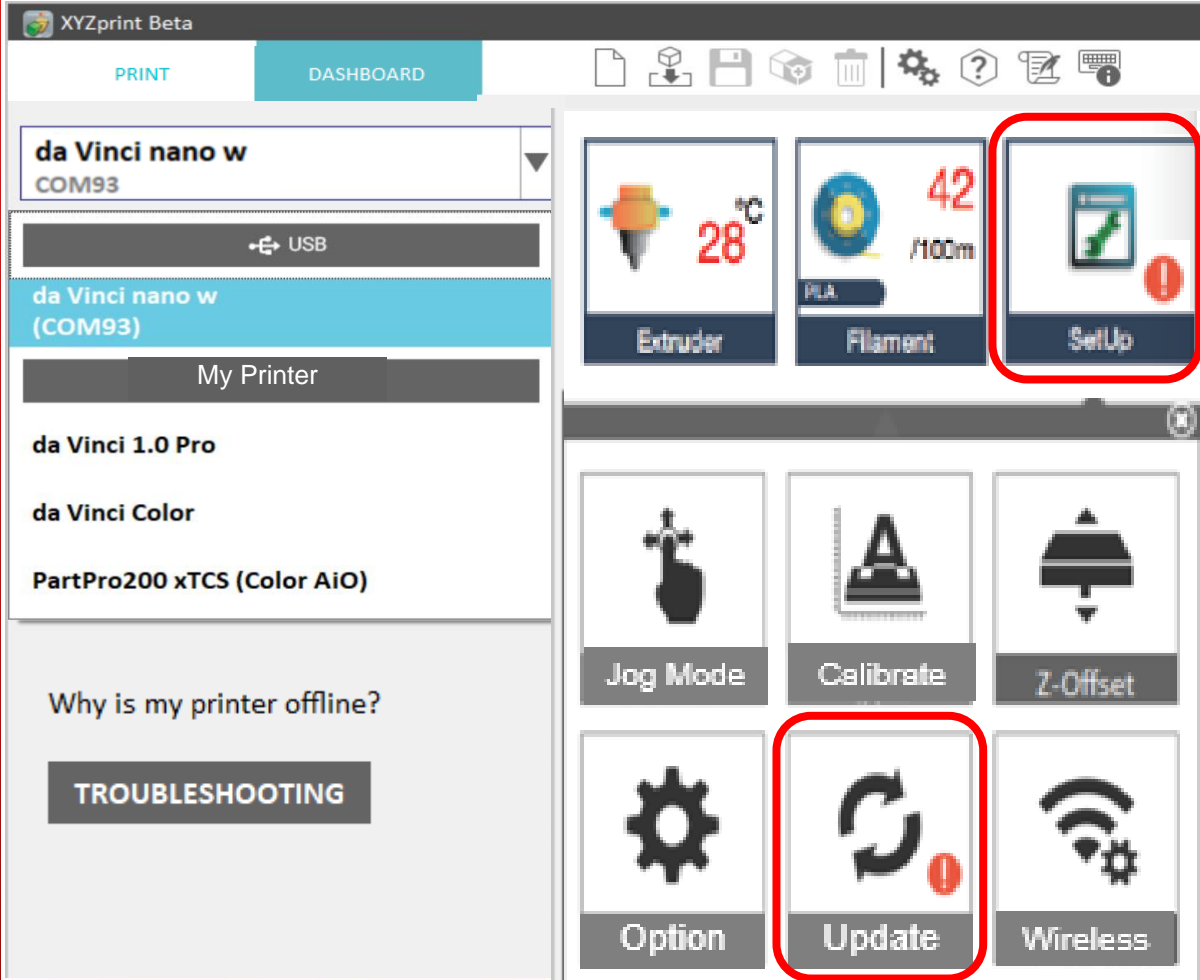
XYZprint Beta

PRINT

DASHBOARD

da Vinci nano w
COM93

USB

da Vinci nano w
(COM93)

My Printer

da Vinci 1.0 Pro

da Vinci Color

PartPro200 xTCS (Color AiO)

Why is my printer offline?

TROUBLESHOOTING

28 °C

Extruder

42
/100m

PLA

Filament

SetUp

Jog Mode

Calibrate

Z-Offset

Option

Update

Wireless